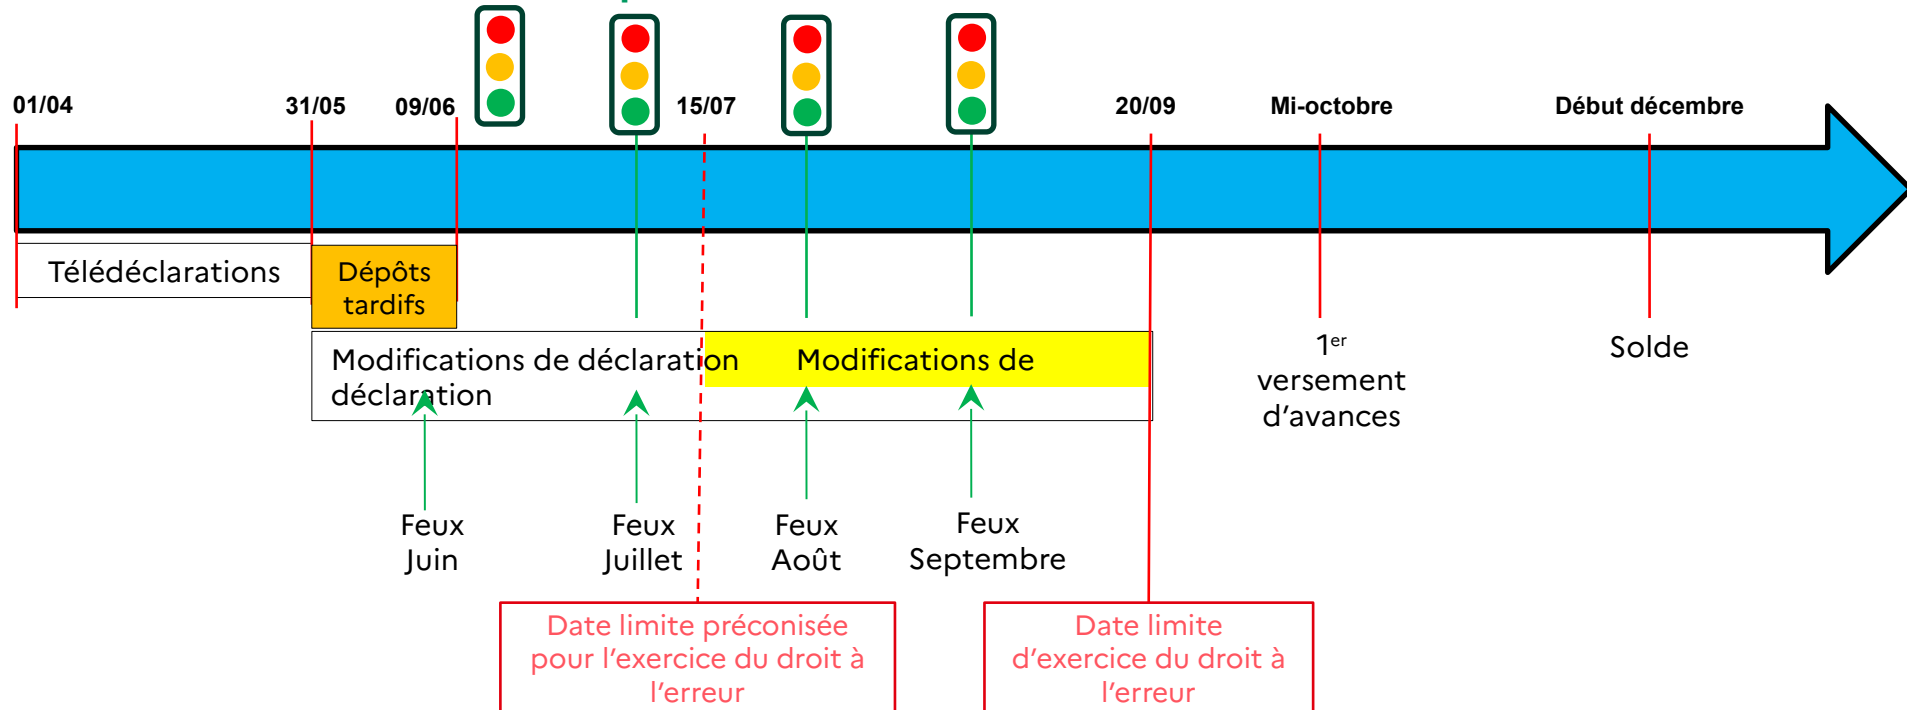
01/04

31/05

09/06

15/07

20/09

Mi-octobre

Début décembre

Télédéclarations

Dépôts tardifs

Modifications de déclaration

Modifications de déclaration

1$^{er}$ versement d'avances

Solde

Feux Juin

Feux Juillet

Feux Août

Feux Septembre

Date limite préconisée pour l'exercice du droit à l'erreur

Date limite d'exercice du droit à l'erreur